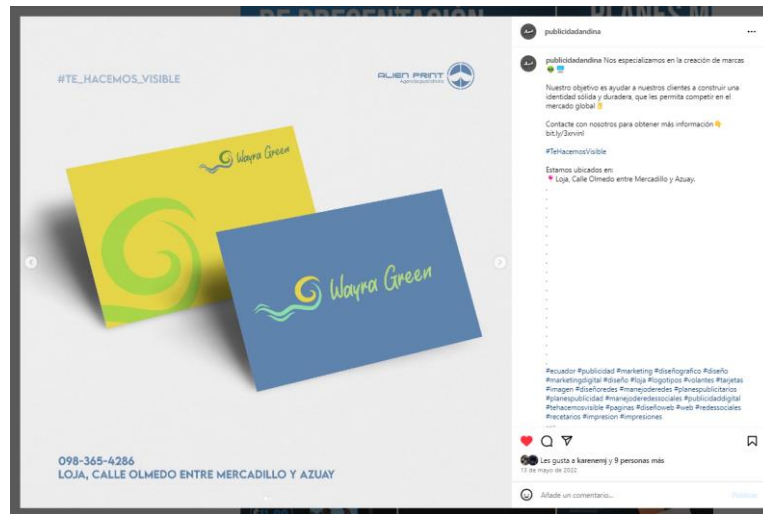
#TE_HACEMOS_VISIBLE

ALIEN PRINT
Agencia publicitaria

Wayra Green

Wayra Green

098-365-4286
LOJA, CALLE OLMEDO ENTRE MERCADILLO Y AZUAY

publicidadandina ···

publicidadandina Nos especializamos en la creación de marcas

Nuestro objetivo es ayudar a nuestros clientes a construir una identidad sólida y duradera, que les permita competir en el mercado global

Contacte con nosotros para obtener más información
bit.ly/3srvinl

#TeHacemosVisible

Estamos ubicados en:
Loja, Calle Olmedo entre Mercadillo y Azuay.

#ecuador #publicidad #marketing #diseñografico #diseño #marketingdigital #diseño #loja #logotipos #volantes #tarjetas #imagen #diseñoredes #manejoderedes #planespublicitarios #planespublicidad #manejoderedessociales #publicidaddigital #tehacemosvisible #paginas #diseñoweb #web #redessociales #recetarios #impresion #impresiones

Les gusta a karenemj y 9 personas más
13 de mayo de 2022

Añade un comentario...
Publicar